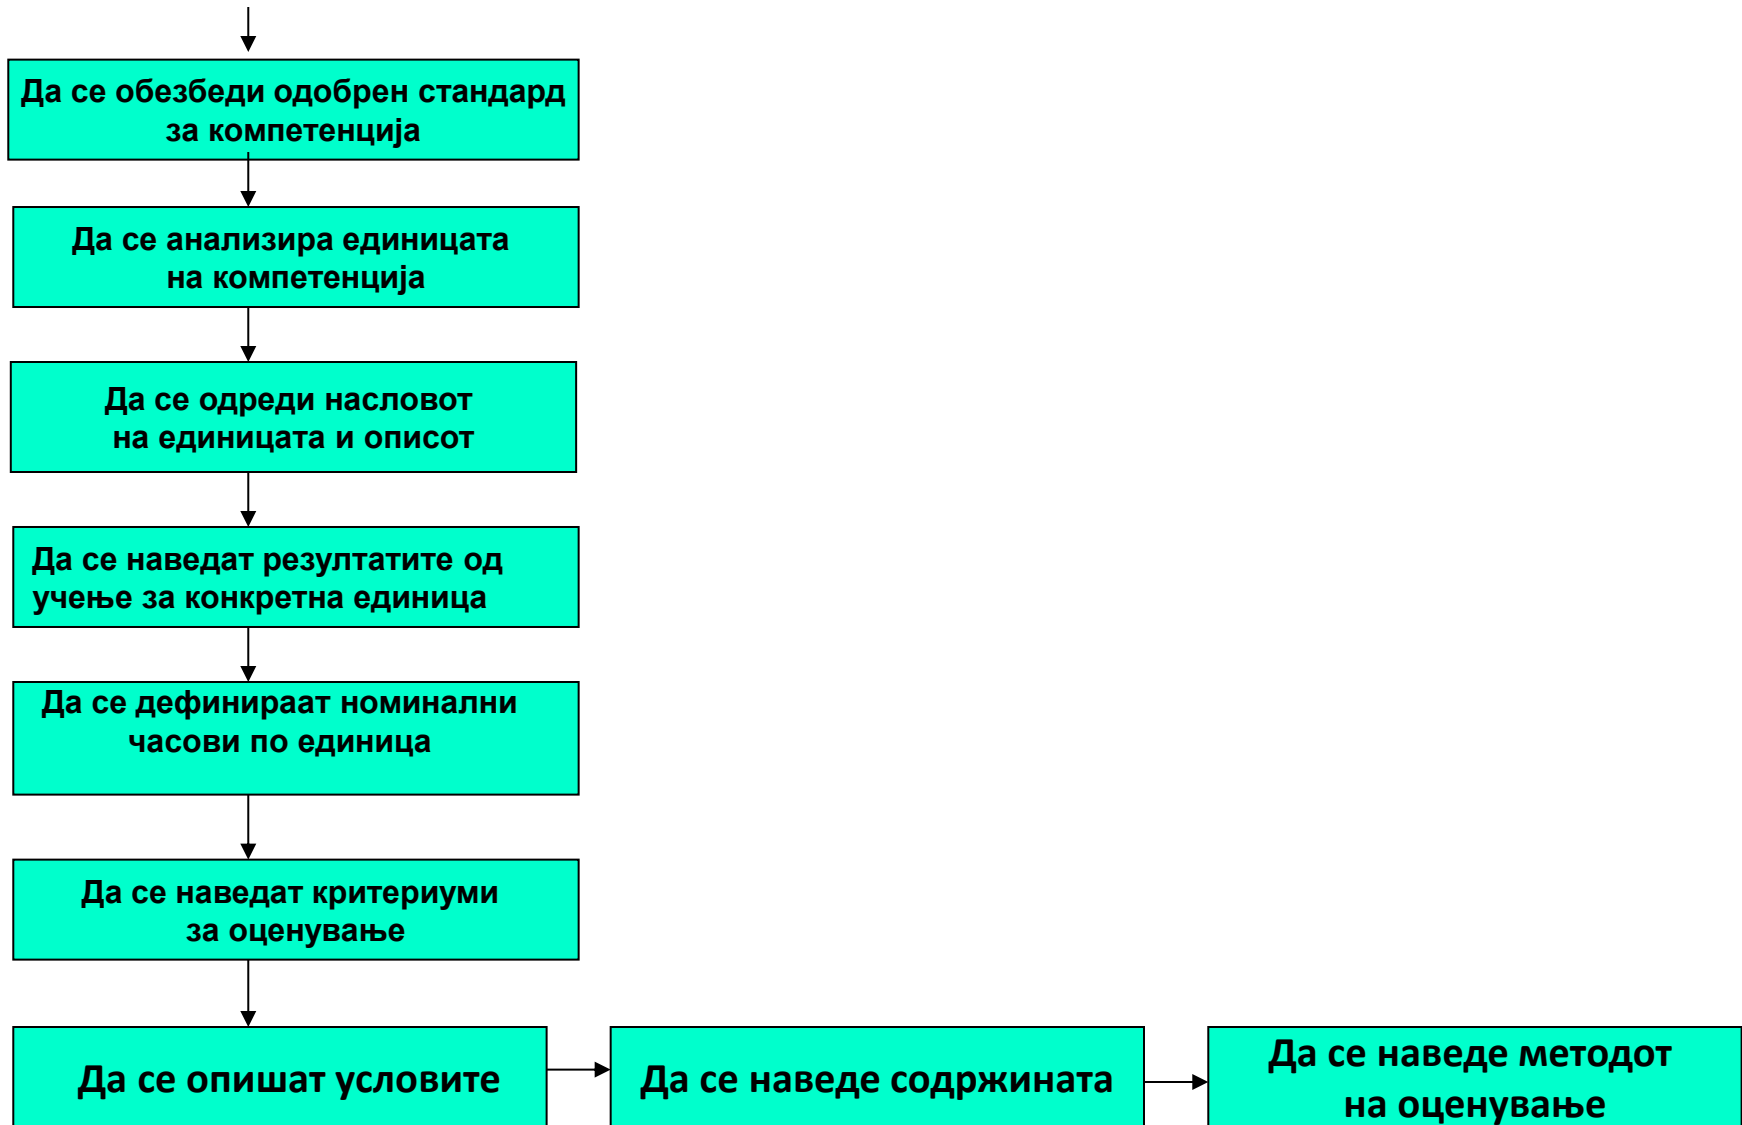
Да се обезбеди одобрен стандард за компетенција

Да се анализира единицата на компетенција

Да се одреди насловот на единицата и описот

Да се наведат резултатите од учење за конкретна единица

Да се дефинираат номинални часови по единица

Да се наведат критериуми за оценување

Да се опишат условите

Да се наведе содржината

Да се наведе методот на оценување